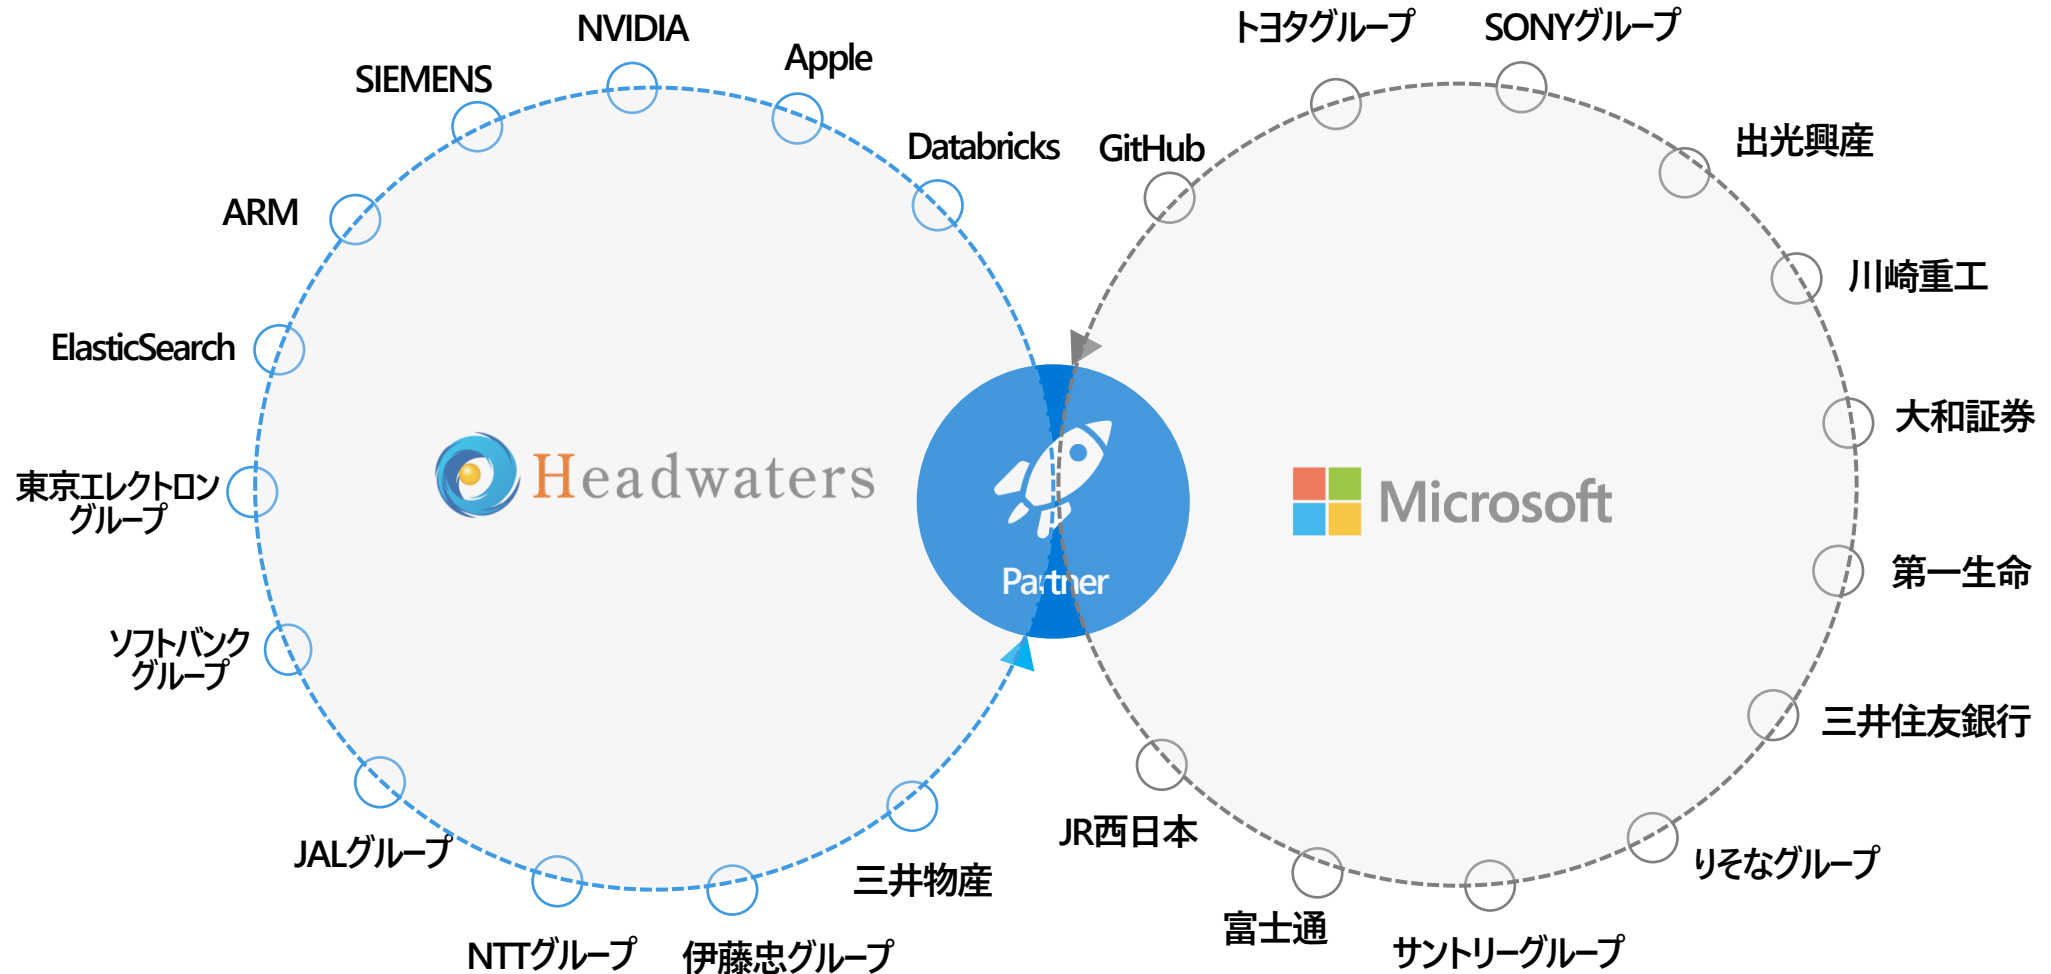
NVIDIA
Apple
SIEMENS
Databricks
ARM
ElasticSearch
東京エレクトロングループ
ソフトバンクグループ
JALグループ
NTTグループ
伊藤忠グループ
三井物産

Headwaters

Partner

Microsoft

トヨタグループ
SONYグループ
GitHub
出光興産
川崎重工
大和証券
第一生命
三井住友銀行
りそなグループ
サントリーグループ
富士通
JR西日本